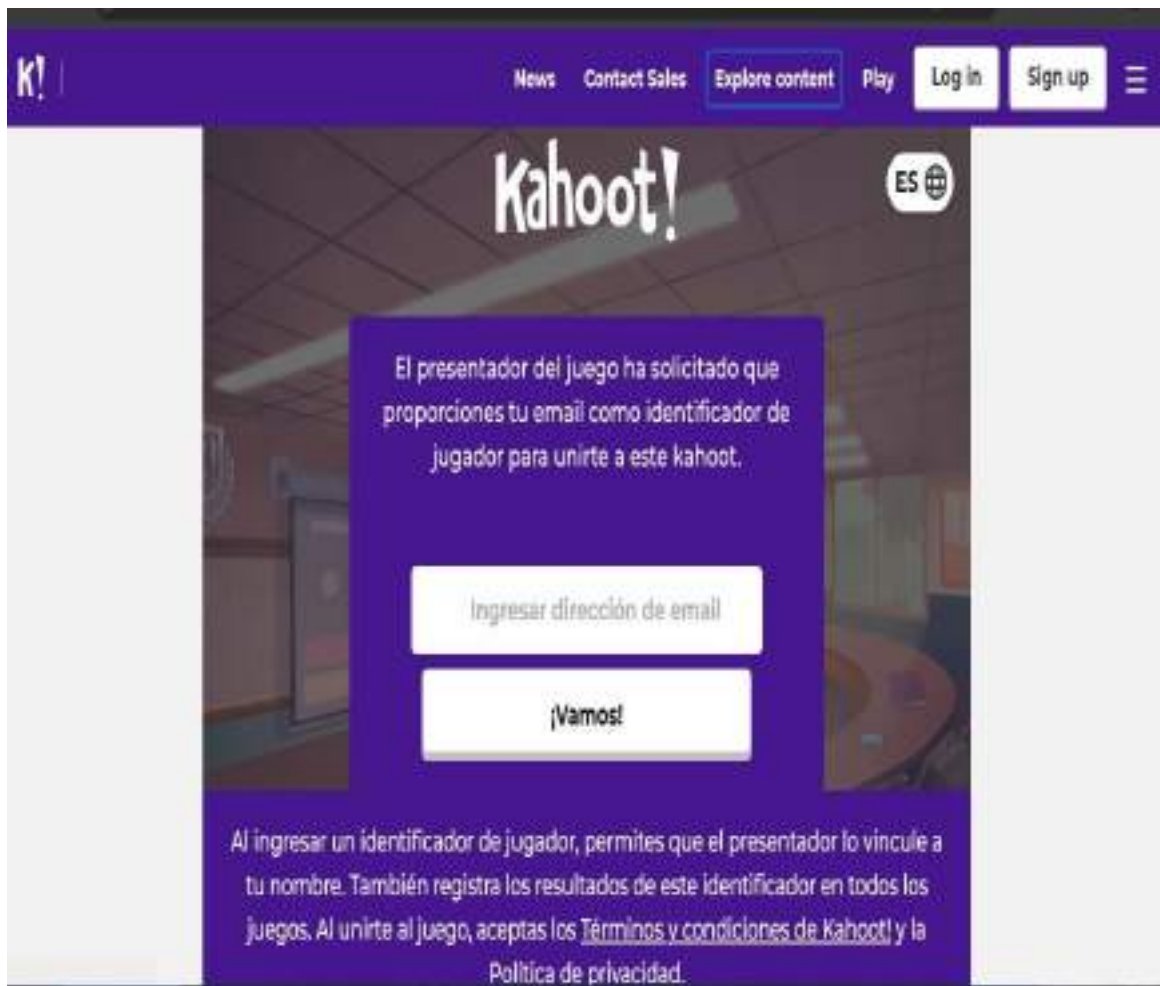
K!

News Contact Sales Explore content Play Log in Sign up

Kahoot!

ES

El presentador del juego ha solicitado que proporciones tu email como identificador de jugador para unirte a este kahoot.

Ingresar dirección de email

¡Vamos!

Al ingresar un identificador de jugador, permites que el presentador lo vincule a tu nombre. También registra los resultados de este identificador en todos los juegos. Al unirte al juego, aceptas los Términos y condiciones de Kahoot! y la Política de privacidad.